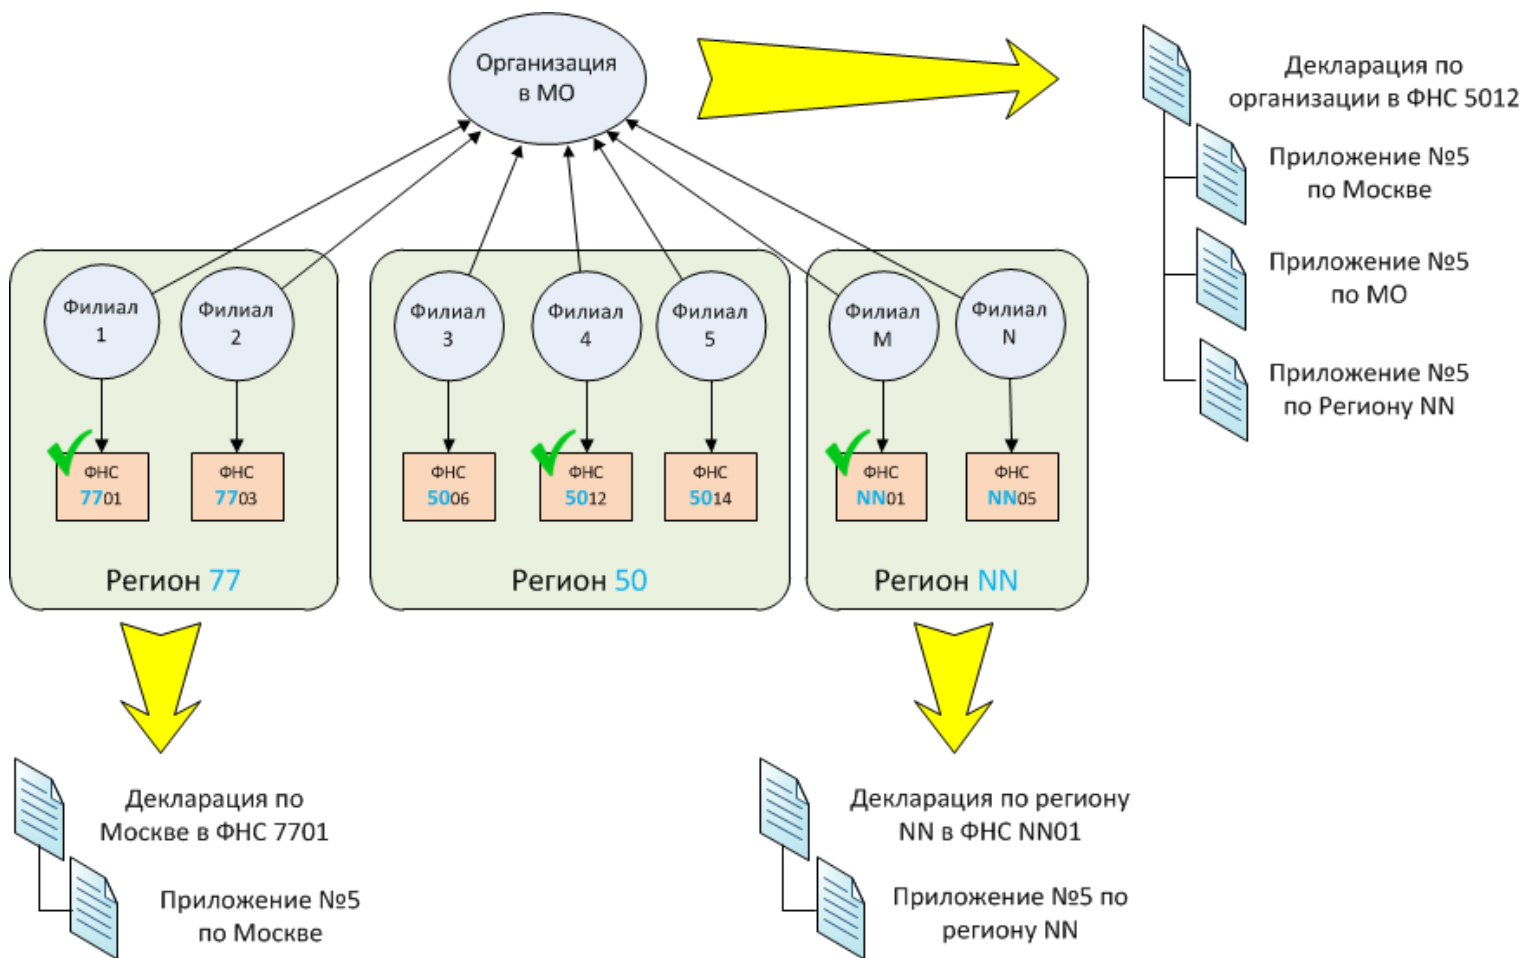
Организация в МО

Декларация по организации в ФНС 5012

Приложение №5 по Москве

Приложение №5 по МО

Приложение №5 по Региону NN

Филиал 1

Филиал 2

Филиал 3

Филиал 4

Филиал 5

Филиал M

Филиал N

ФНС 7701

ФНС 7703

ФНС 5006

ФНС 5012

ФНС 5014

ФНС NN01

ФНС NN05

Регион 77

Регион 50

Регион NN

Декларация по Москве в ФНС 7701

Приложение №5 по Москве

Декларация по региону NN в ФНС NN01

Приложение №5 по региону NN